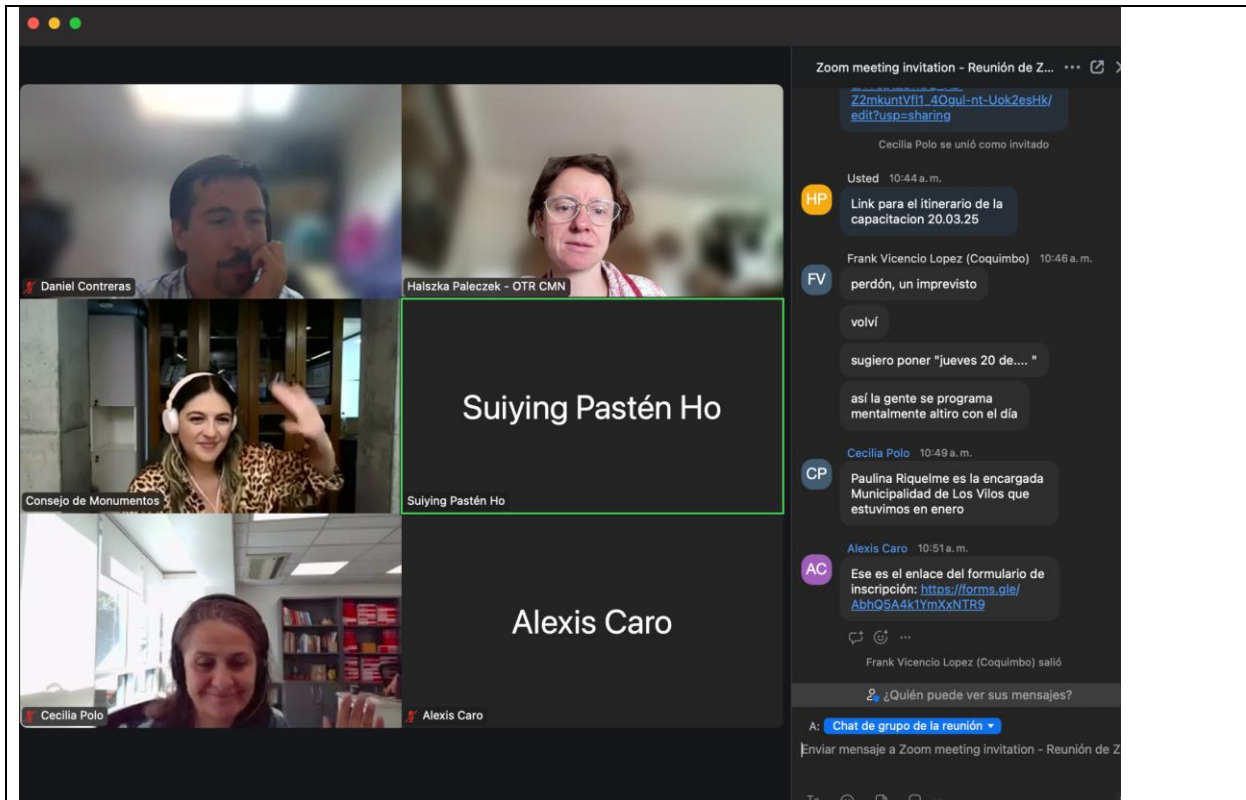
Daniel Contreras

Halszka Paleczek - OTR CMN

Consejo de Monumentos

Suiying Pastén Ho

Suiying Pastén Ho

Cecilia Polo

Alexis Caro

Alexis Caro

Zoom meeting invitation - Reunión de Z... ···

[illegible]
Z2mkuntVfl1_4Ogul-nt-Uok2esHk/
edit?usp=sharing

Cecilia Polo se unió como invitado

HP
Usted 10:44 a. m.
Link para el itinerario de la capacitacion 20.03.25

FV
Frank Vicencio Lopez (Coquimbo) 10:46 a. m.
perdón, un imprevisto

volví

sugiero poner "jueves 20 de.... "

así la gente se programa mentalmente altiro con el día

CP
Cecilia Polo 10:49 a. m.
Paulina Riquelme es la encargada Municipalidad de Los Vilos que estuvimos en enero

AC
Alexis Caro 10:51 a. m.
Ese es el enlace del formulario de inscripción: https://forms.gle/AbhQ5A4k1YmXxNTR9

Frank Vicencio Lopez (Coquimbo) salió

¿Quién puede ver sus mensajes?

A: Chat de grupo de la reunión

Enviar mensaje a Zoom meeting invitation - Reunión de Z